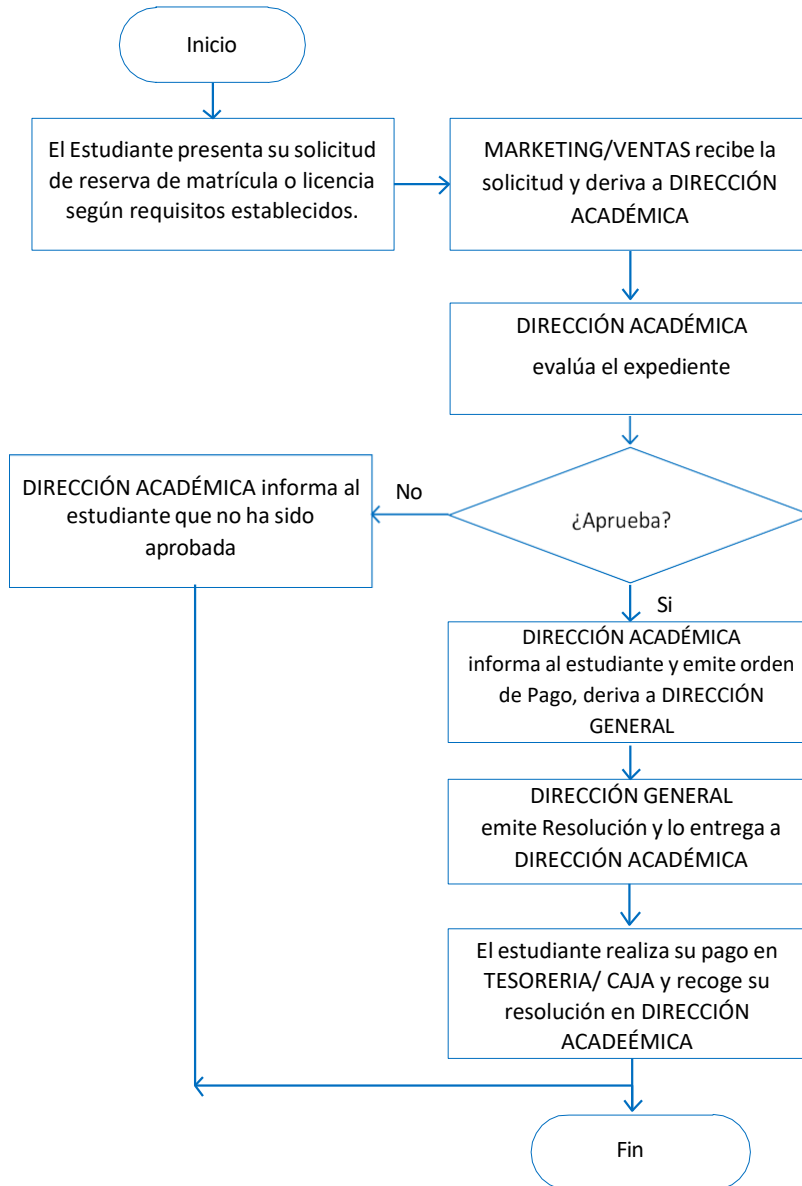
Inicio

El Estudiante presenta su solicitud de reserva de matrícula o licencia según requisitos establecidos.

MARKETING/VENTAS recibe la solicitud y deriva a DIRECCIÓN ACADÉMICA

DIRECCIÓN ACADÉMICA evalúa el expediente

¿Aprueba?

No

DIRECCIÓN ACADÉMICA informa al estudiante que no ha sido aprobada

Si

DIRECCIÓN ACADÉMICA informa al estudiante y emite orden de Pago, deriva a DIRECCIÓN GENERAL

DIRECCIÓN GENERAL emite Resolución y lo entrega a DIRECCIÓN ACADÉMICA

El estudiante realiza su pago en TESORERIA/ CAJA y recoge su resolución en DIRECCIÓN ACADEÉMICA

Fin